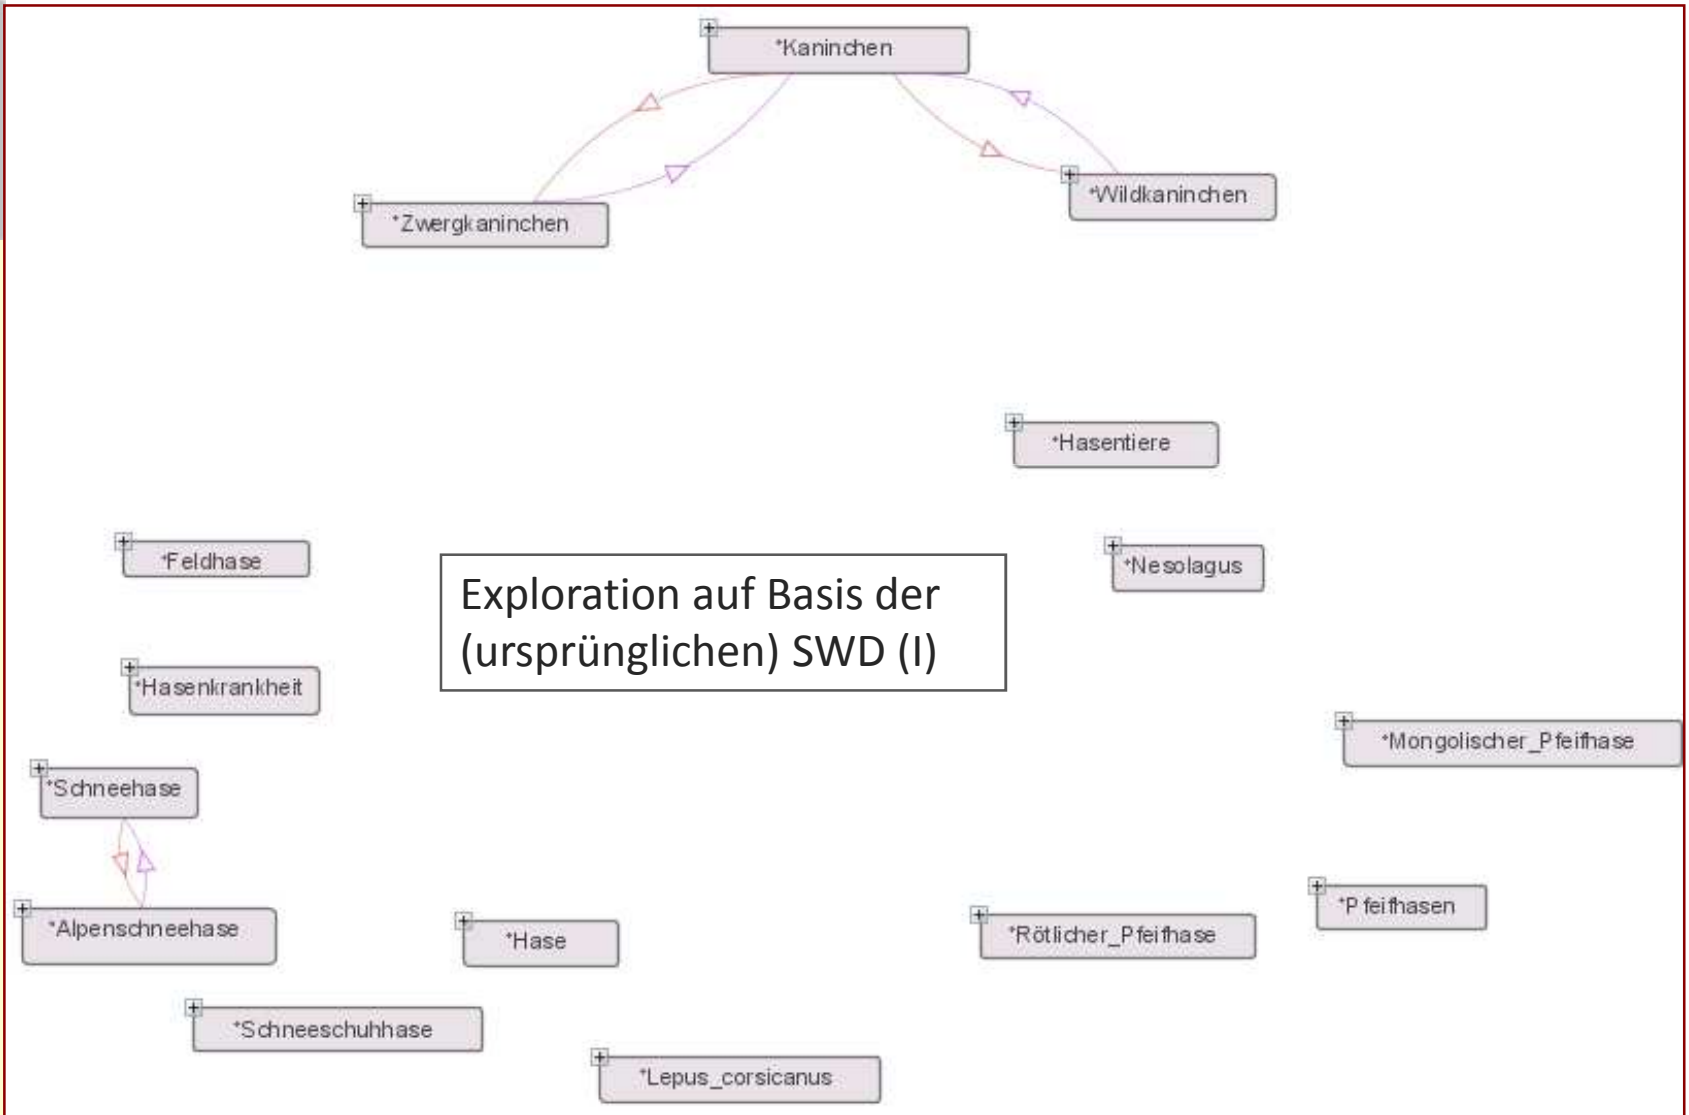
*Kaninchen

*Zwergkaninchen

*Wildkaninchen

*Hasentiere

*Feldhase

Exploration auf Basis der (ursprünglichen) SWD (I)

*Nesolagus

*Hasenkrankheit

*Mongolischer_Pfeifhase

*Schneehase

*Alpenschneehase

*Hase

*Rötlicher_Pfeifhase

*Pfeifhasen

*Schneeschuhhase

*Lepus_corsicanus